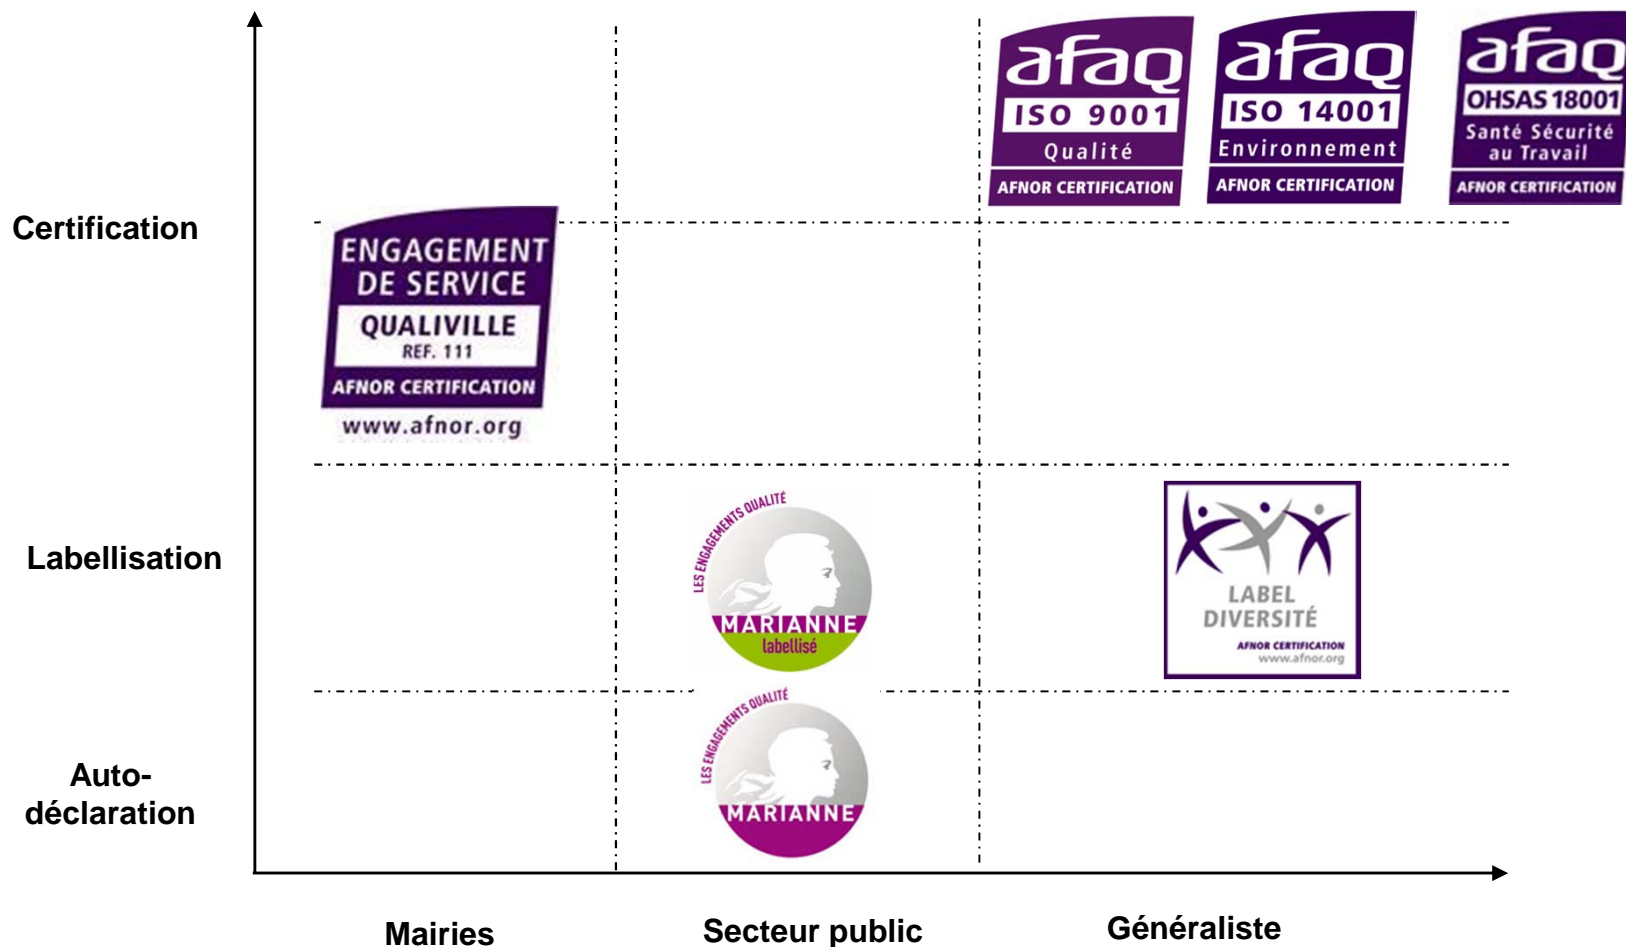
afaq
ISO 9001
Qualité
AFNOR CERTIFICATION

afaq
ISO 14001
Environnement
AFNOR CERTIFICATION

afaq
OHSAS 18001
Santé Sécurité au Travail
AFNOR CERTIFICATION

Certification

ENGAGEMENT DE SERVICE
QUALIVILLE
REF. 111
AFNOR CERTIFICATION
www.afnor.org

Labellisation

LES ENGAGEMENTS QUALITÉ
MARIANNE
labellisé

LABEL DIVERSITÉ
AFNOR CERTIFICATION
www.afnor.org

Auto-déclaration

LES ENGAGEMENTS QUALITÉ
MARIANNE

Mairies

Secteur public

Généraliste